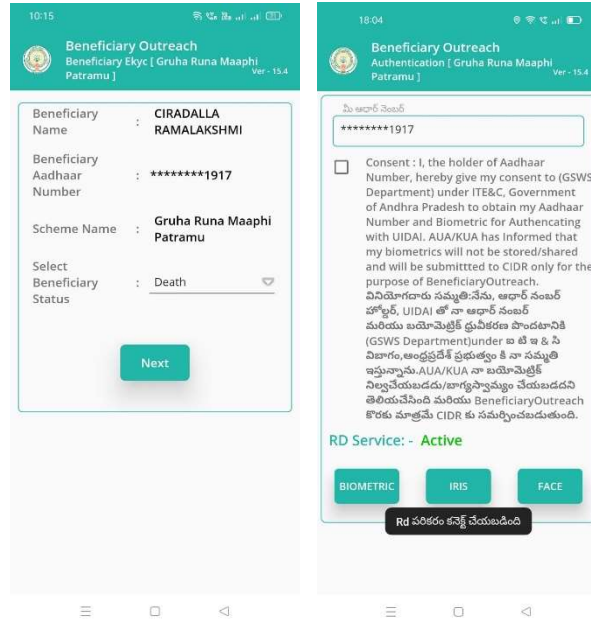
10:15

Beneficiary Outreach
Beneficiary Ekyc [ Gruha Runa Maaphi Patramu ]
Ver - 15.4

| | | |
|---|---|---|
| Beneficiary Name | : | CIRADALLA RAMALAKSHMI |
| Beneficiary Aadhaar Number | : | ********1917 |
| Scheme Name | : | Gruha Runa Maaphi Patramu |
| Select Beneficiary Status | : | Death |

Next

18:04

Beneficiary Outreach
Authentication [ Gruha Runa Maaphi Patramu ]
Ver - 15.4

మీ ఆధార్ నెంబర్
********1917

Consent : I, the holder of Aadhaar Number, hereby give my consent to (GSWS Department) under ITE&C, Government of Andhra Pradesh to obtain my Aadhaar Number and Biometric for Authencating with UIDAI. AUA/KUA has Informed that my biometrics will not be stored/shared and will be submittted to CIDR only for the purpose of BeneficiaryOutreach. వినియోగదారు సమ్మతి:నేను, ఆధార్ నంబర్ హోల్డర్, UIDAI తో నా ఆధార్ నంబర్ మరియు బయోమెట్రిక్ ధ్రువీకరణ పొందటానికి (GSWS Department)under ఐ టి ఇ & సి విభాగం,ఆంధ్రప్రదేశ్ ప్రభుత్వం కి నా సమ్మతి ఇస్తున్నాను.AUA/KUA నా బయోమెట్రిక్ నిల్వచేయబడదు/భాగ్యస్వామ్యం చేయబడదని తెలియచేసింది మరియు BeneficiaryOutreach కొరకు మాత్రమే CIDR కు సమర్పించబడుతుంది.

RD Service: - Active

BIOMETRIC IRIS FACE

Rd పరికరం కనెక్ట్ చేయబడింది